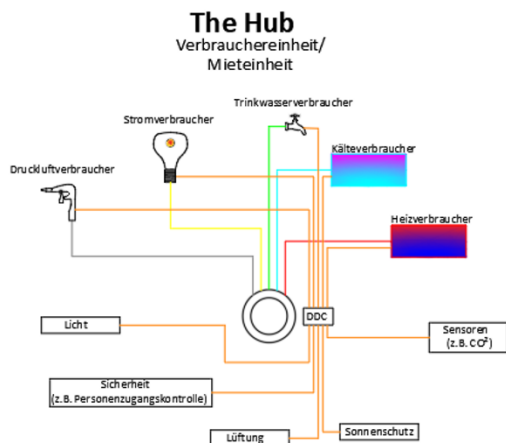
The Hub
Verbrauchereinheit/ Mieteinheit

Trinkwasserverbraucher

Stromverbraucher

Kälteverbraucher

Druckluftverbraucher

Heizverbraucher

DDC

Licht

Sensoren (z.B. $CO^2$)

Sicherheit (z.B. Personenzugangskontrolle)

Sonnenschutz

Lüftung